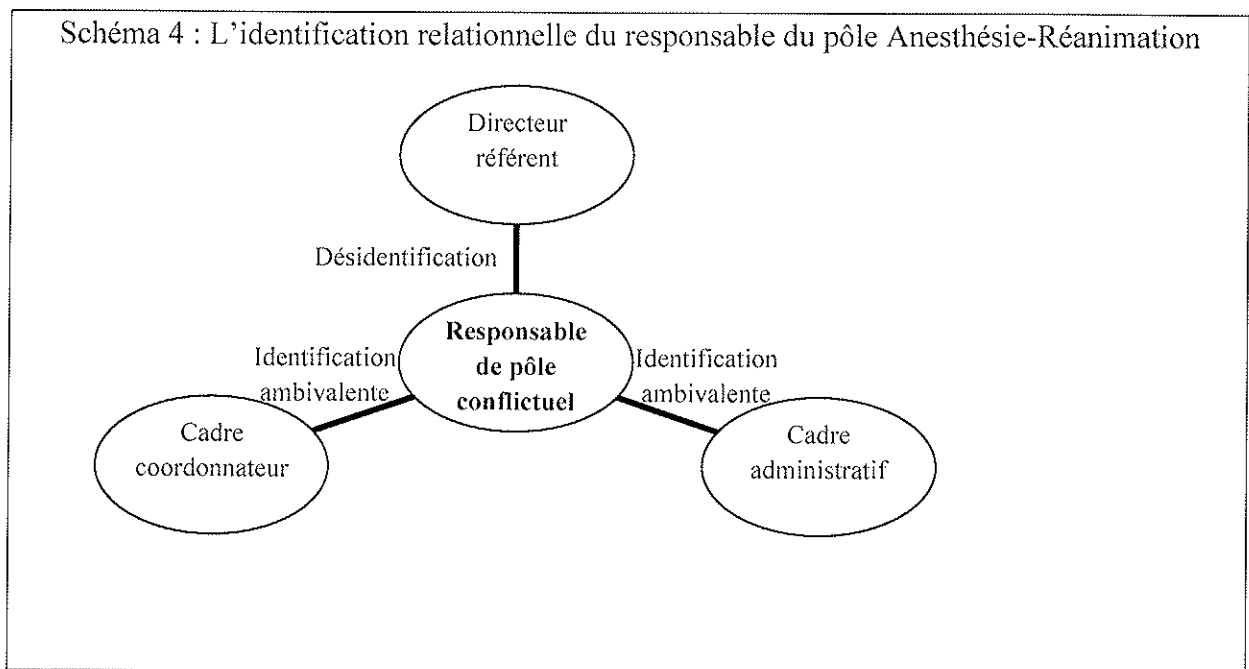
Schéma 4 : L'identification relationnelle du responsable du pôle Anesthésie-Réanimation

Directeur référent

Désidentification

Responsable de pôle conflictuel

Identification ambivalente

Identification ambivalente

Cadre coordonnateur

Cadre administratif